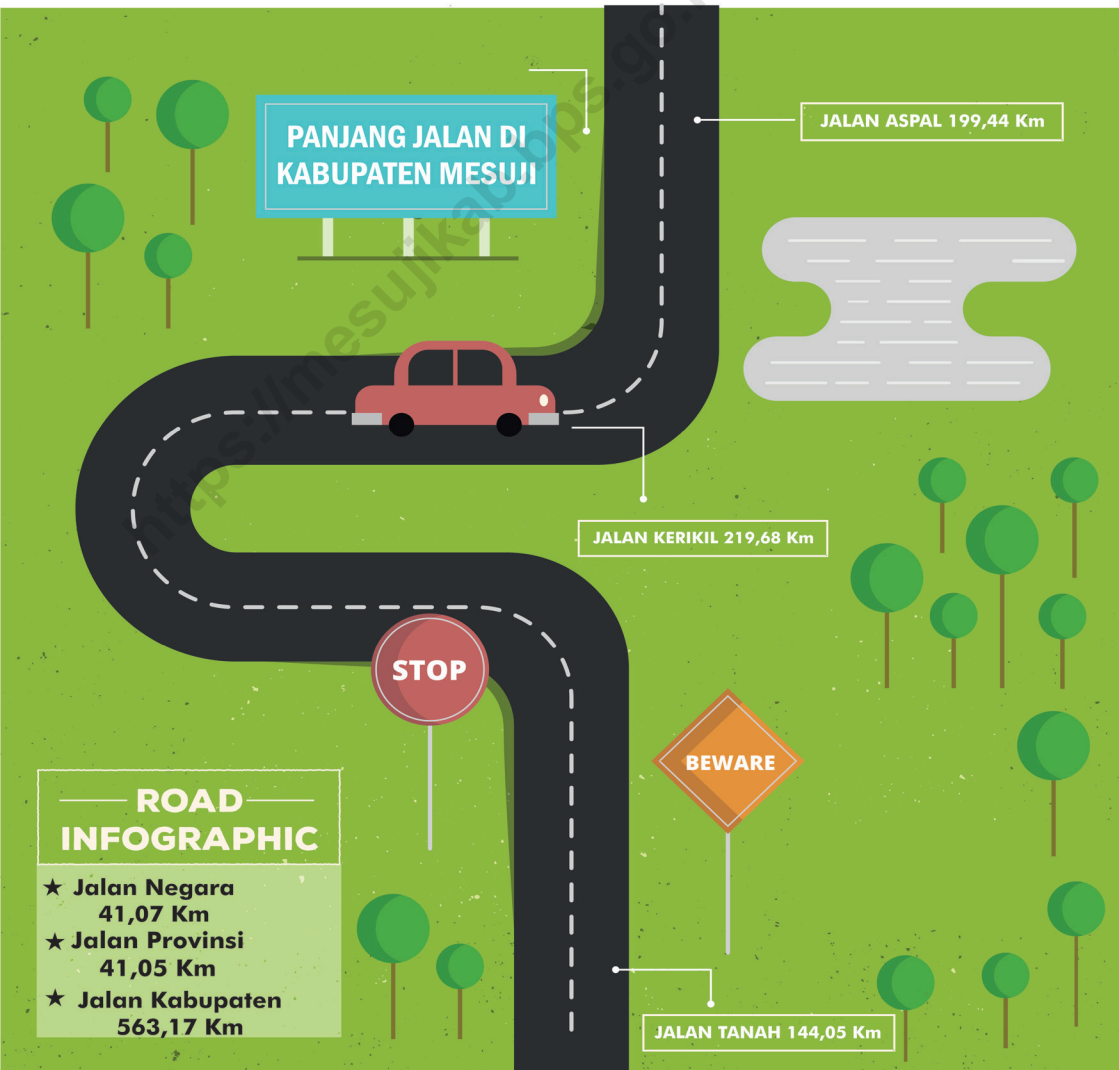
PANJANG JALAN DI KABUPATEN MESUJI

JALAN ASPAL 199,44 Km

https://mesujikab.bps.go.id

JALAN KERIKIL 219,68 Km

STOP

BEWARE

ROAD INFOGRAPHIC

★ Jalan Negara 41,07 Km
★ Jalan Provinsi 41,05 Km
★ Jalan Kabupaten 563,17 Km

JALAN TANAH 144,05 Km